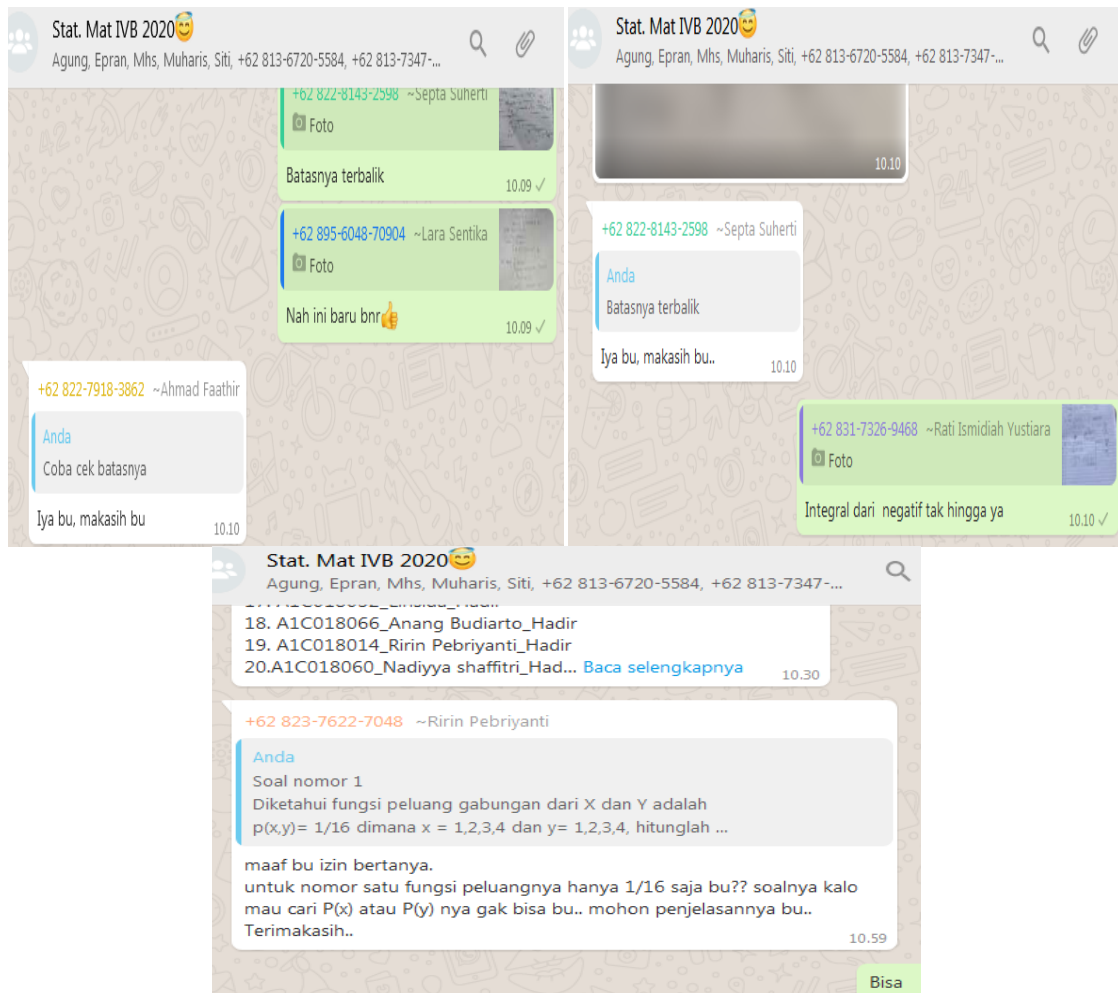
Stat. Mat IVB 2020😇
Agung, Epran, Mhs, Muharis, Siti, +62 813-6720-5584, +62 813-7347-...

+62 822-8143-2598 ~Septa Suherti
Foto

Batasnya terbalik
10.09

+62 895-6048-70904 ~Lara Sentika
Foto

Nah ini baru bnr👍
10.09

+62 822-7918-3862 ~Ahmad Faathir
Anda
Coba cek batasnya

Iya bu, makasih bu
10.10

Stat. Mat IVB 2020😇
Agung, Epran, Mhs, Muharis, Siti, +62 813-6720-5584, +62 813-7347-...

10.10

+62 822-8143-2598 ~Septa Suherti
Anda
Batasnya terbalik

Iya bu, makasih bu..
10.10

+62 831-7326-9468 ~Rati Ismidiah Yustiara
Foto

Integral dari negatif tak hingga ya
10.10

Stat. Mat IVB 2020😇
Agung, Epran, Mhs, Muharis, Siti, +62 813-6720-5584, +62 813-7347-...

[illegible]
18. A1C018066_Anang Budiarto_Hadir
19. A1C018014_Ririn Pebriyanti_Hadir
20.A1C018060_Nadiyya shaffitri_Had... Baca selengkapnya
10.30

+62 823-7622-7048 ~Ririn Pebriyanti
Anda
Soal nomor 1
Diketahui fungsi peluang gabungan dari X dan Y adalah
p(x,y)= 1/16 dimana x = 1,2,3,4 dan y= 1,2,3,4, hitunglah ...

maaf bu izin bertanya.
untuk nomor satu fungsi peluangnya hanya 1/16 saja bu?? soalnya kalo mau cari P(x) atau P(y) nya gak bisa bu.. mohon penjelasannya bu..
Terimakasih..
10.59

Bisa